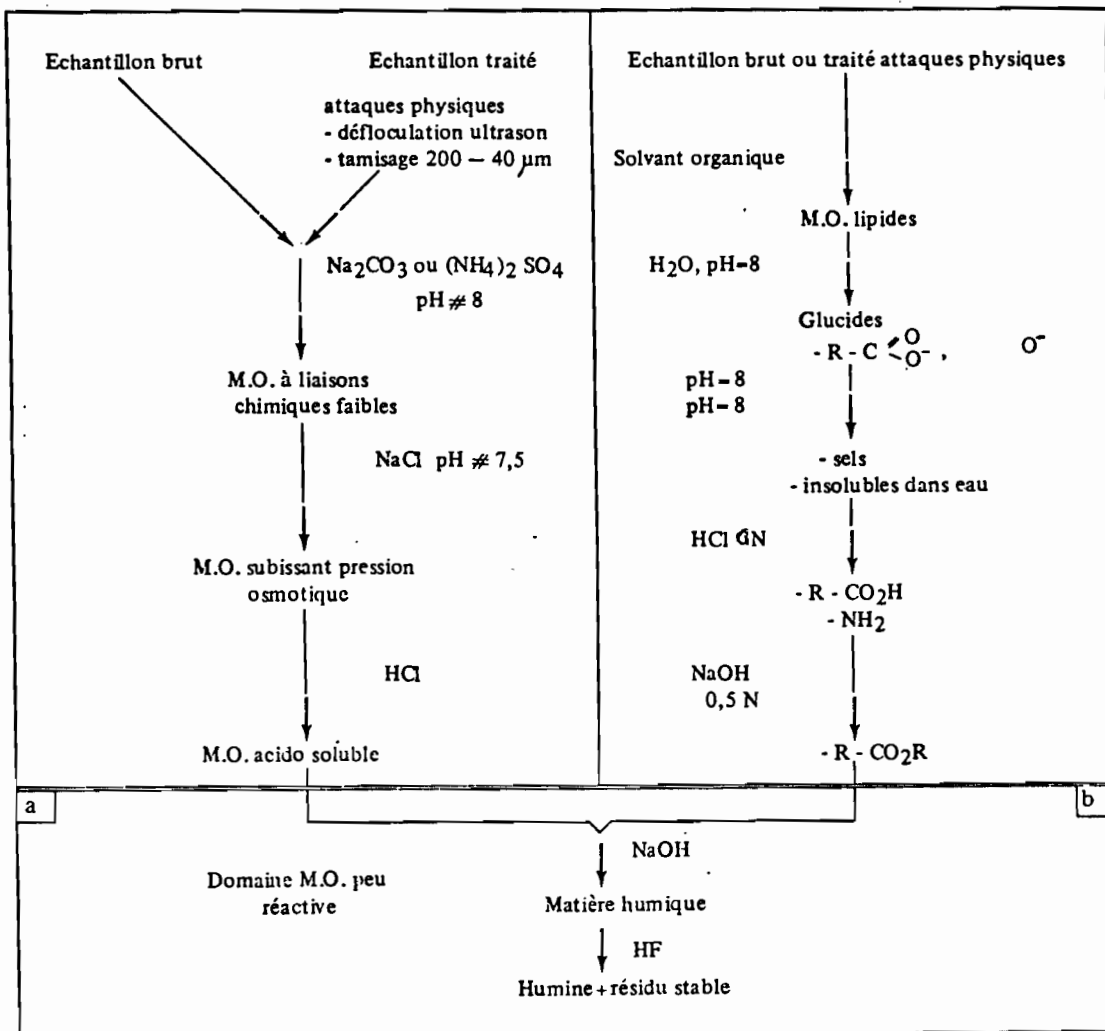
Echantillon brut

Echantillon traité

attaques physiques
- défloculation ultrason
- tamisage 200 — 40 µm

$Na_2CO_3$ ou $(NH_4)_2 SO_4$
pH ≠ 8

M.O. à liaisons chimiques faibles

NaCl pH ≠ 7,5

M.O. subissant pression osmotique

HCl

M.O. acido soluble

Echantillon brut ou traité attaques physiques

Solvant organique

M.O. lipides

$H_2O$, pH=8

Glucides
- R - C $\lt^{O}_{O^-}$ ,

$O^-$

pH = 8
pH = 8

- sels
- insolubles dans eau

HCl 6N

- R - $CO_2H$
- $NH_2$

NaOH
0,5 N

- R - $CO_2R$

a

b

NaOH

Domaine M.O. peu réactive

Matière humique

HF

Humine + résidu stable